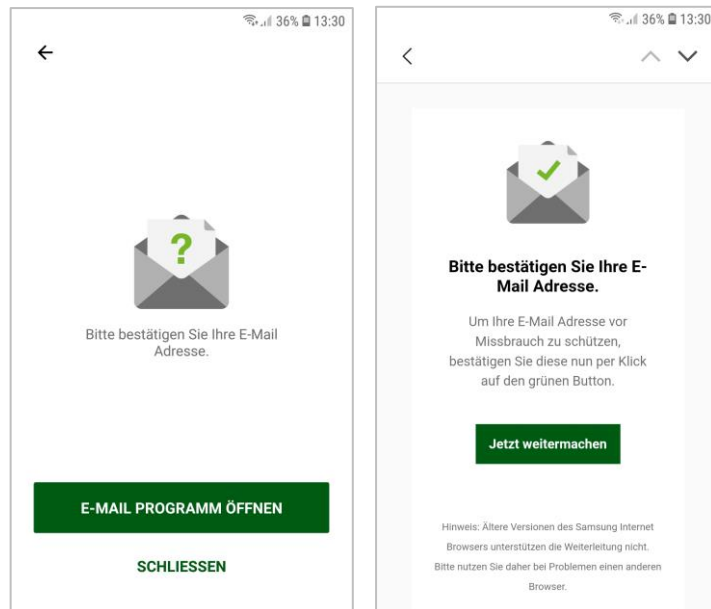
36% 13:30

←

?

Bitte bestätigen Sie Ihre E-Mail Adresse.

E-MAIL PROGRAMM ÖFFNEN

SCHLIESSEN

36% 13:30

<

Bitte bestätigen Sie Ihre E-Mail Adresse.

Um Ihre E-Mail Adresse vor Missbrauch zu schützen, bestätigen Sie diese nun per Klick auf den grünen Button.

Jetzt weitermachen

Hinweis: Ältere Versionen des Samsung Internet Browsers unterstützen die Weiterleitung nicht. Bitte nutzen Sie daher bei Problemen einen anderen Browser.